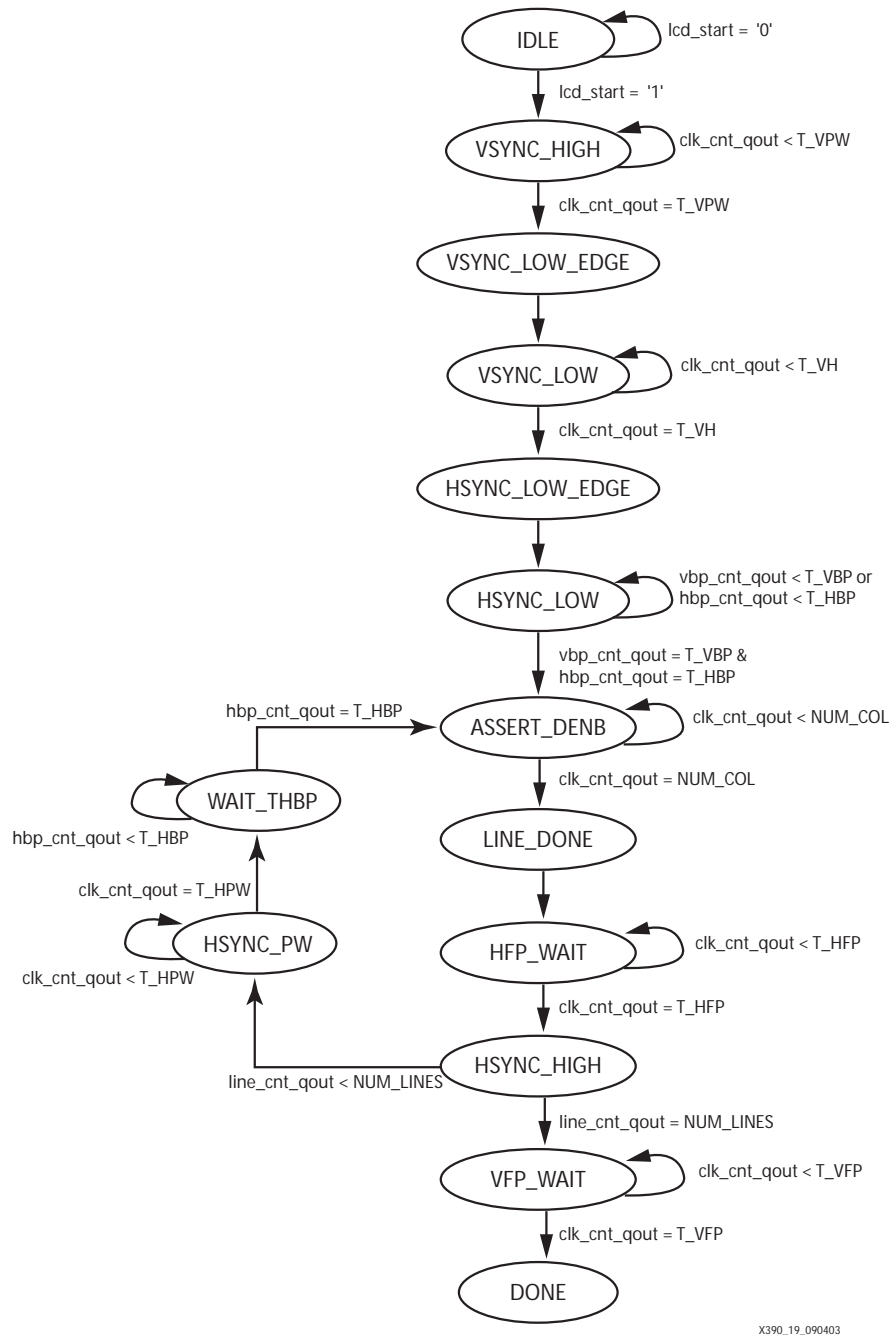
IDLE
lcd_start = '0'
lcd_start = '1'
VSYNC_HIGH
clk_cnt_qout < T_VPW
clk_cnt_qout = T_VPW
VSYNC_LOW_EDGE
VSYNC_LOW
clk_cnt_qout < T_VH
clk_cnt_qout = T_VH
HSYNC_LOW_EDGE
HSYNC_LOW
vbp_cnt_qout < T_VBP or hbp_cnt_qout < T_HBP
vbp_cnt_qout = T_VBP & hbp_cnt_qout = T_HBP
hbp_cnt_qout = T_HBP
ASSERT_DENB
clk_cnt_qout < NUM_COL
WAIT_THBP
clk_cnt_qout = NUM_COL
hbp_cnt_qout < T_HBP
LINE_DONE
clk_cnt_qout = T_HPW
HSYNC_PW
HFP_WAIT
clk_cnt_qout < T_HFP
clk_cnt_qout < T_HPW
clk_cnt_qout = T_HFP
HSYNC_HIGH
line_cnt_qout < NUM_LINES
line_cnt_qout = NUM_LINES
VFP_WAIT
clk_cnt_qout < T_VFP
clk_cnt_qout = T_VFP
DONE
X390_19_090403